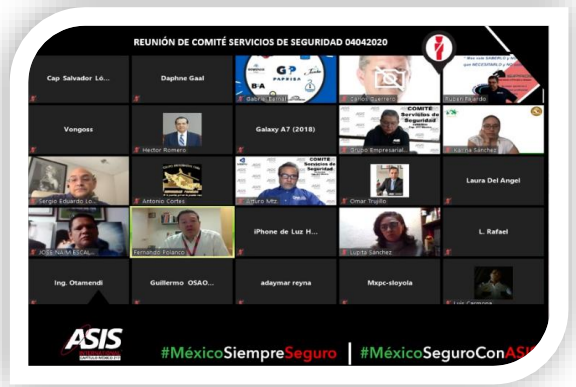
REUNIÓN DE COMITÉ SERVICIOS DE SEGURIDAD 04042020

Cap. Salvador Ló...
Daphne Gaal
Gabriel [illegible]
Carlos Guerrero
Rubén Ricardo

Vongoss
Hector Romero
Galaxy A7 (2018)
Grupo Empresarial...
Karina Sánchez

Sergio Eduardo Lo...
Antonio Cortes
Arturo Mtz
Omar Trujillo
Laura Del Angel

JOSE NAIM ESCAL...
Fernando Polanco
iPhone de Luz H...
Lupita Sanchez
L. Rafael

Ing. Otamendi
Guillermo OSAO...
adaymar reyna
Mxpc-sloyola
Luis Carmona

COMITÉ Servicios de Seguridad

ASIS INTERNATIONAL CAPÍTULO MÉXICO 217

#MéxicoSiempreSeguro | #MéxicoSeguroConASIS